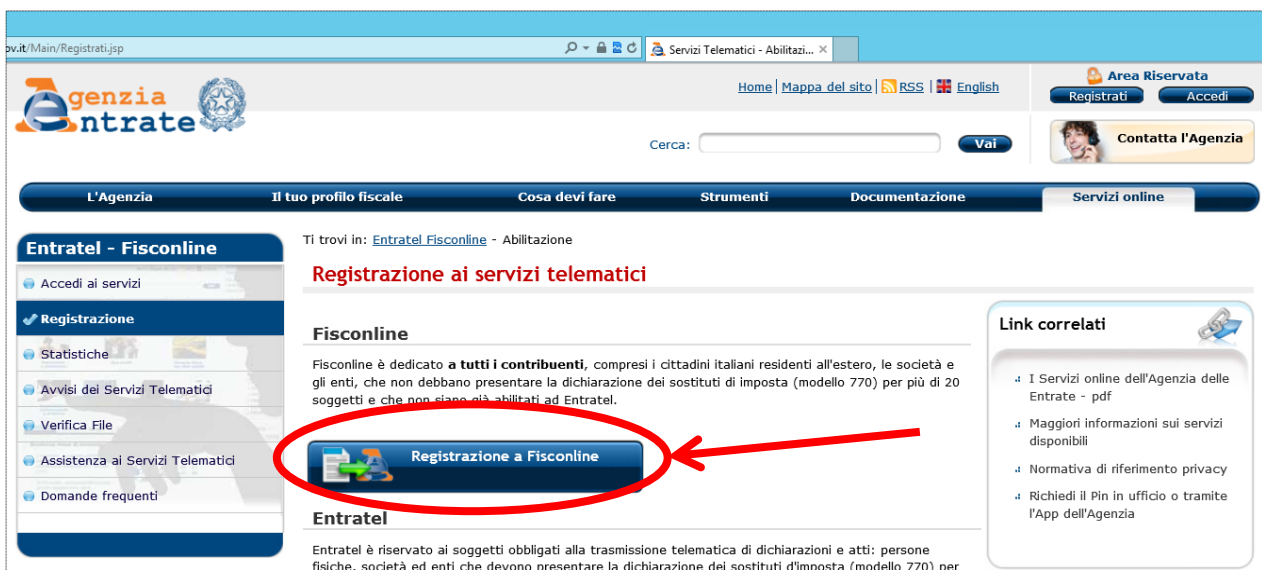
ov.it/Main/Registrati.jsp

Servizi Telematici - Abilitazi...

Agenzia Entrate

Home | Mappa del sito | RSS | English

Area Riservata

Registrati

Accedi

Cerca:

Vai

Contatta l'Agenzia

L'Agenzia | Il tuo profilo fiscale | Cosa devi fare | Strumenti | Documentazione | Servizi online

Entratel - Fisconline

Accedi ai servizi

Registrazione

Statistiche

Avvisi dei Servizi Telematici

Verifica File

Assistenza ai Servizi Telematici

Domande frequenti

Ti trovi in: Entratel Fisconline - Abilitazione

Registrazione ai servizi telematici

Fisconline

Fisconline è dedicato **a tutti i contribuenti**, compresi i cittadini italiani residenti all'estero, le società e gli enti, che non debbano presentare la dichiarazione dei sostituti di imposta (modello 770) per più di 20 soggetti e che non siano già abilitati ad Entratel.

Registrazione a Fisconline

Entratel

Entratel è riservato ai soggetti obbligati alla trasmissione telematica di dichiarazioni e atti: persone fisiche, società ed enti che devono presentare la dichiarazione dei sostituti d'imposta (modello 770) per

Link correlati

I Servizi online dell'Agenzia delle Entrate - pdf

Maggiori informazioni sui servizi disponibili

Normativa di riferimento privacy

Richiedi il Pin in ufficio o tramite l'App dell'Agenzia